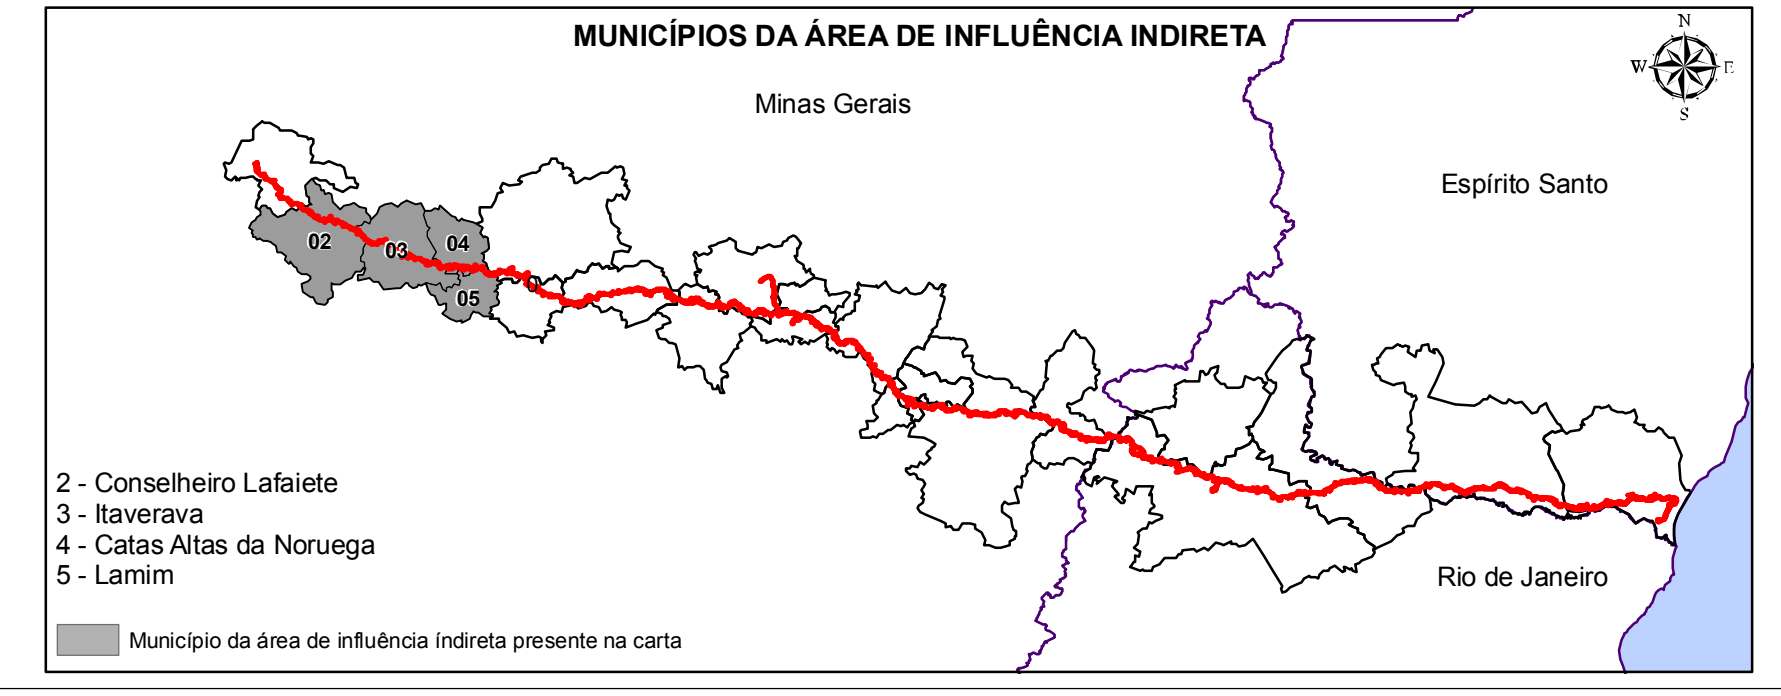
MUNICÍPIOS DA ÁREA DE INFLUÊNCIA INDIRETA

N
W E
S

Minas Gerais

Espírito Santo

02
03
04
05

Rio de Janeiro

2 - Conselheiro Lafaiete
3 - Itaverava
4 - Catas Altas da Noruega
5 - Lamim

Município da área de influência índireta presente na carta